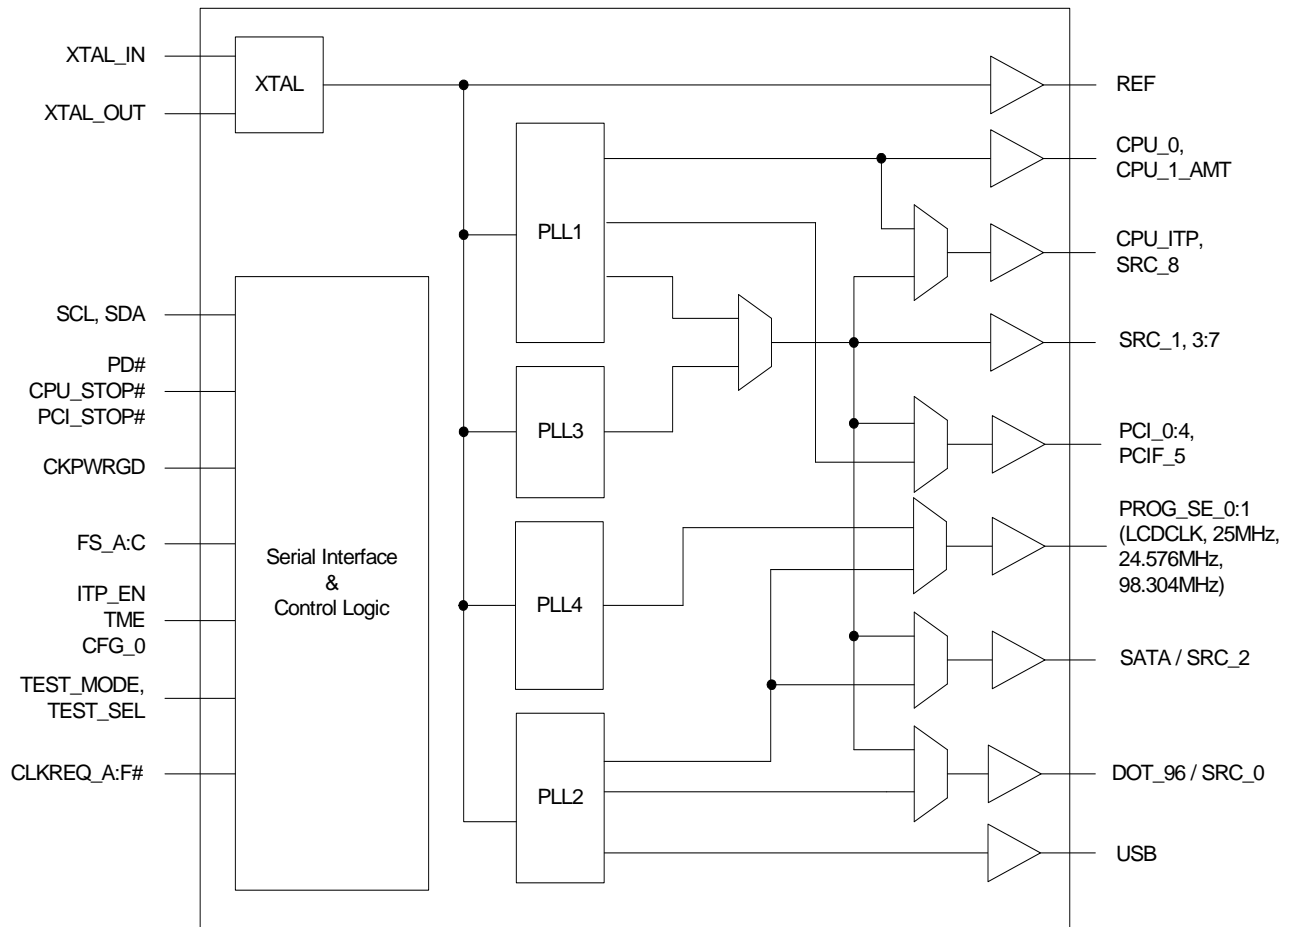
XTAL_IN
XTAL_OUT
XTAL
REF
CPU_0, CPU_1_AMT
PLL1
CPU_ITP, SRC_8
SCL, SDA
PD#
CPU_STOP#
PCI_STOP#
SRC_1, 3:7
PLL3
PCI_0:4, PCIF_5
CKPWRGD
PROG_SE_0:1 (LCDCLK, 25MHz, 24.576MHz, 98.304MHz)
FS_A:C
Serial Interface & Control Logic
ITP_EN
TME
CFG_0
PLL4
SATA / SRC_2
TEST_MODE, TEST_SEL
CLKREQ_A:F#
PLL2
DOT_96 / SRC_0
USB